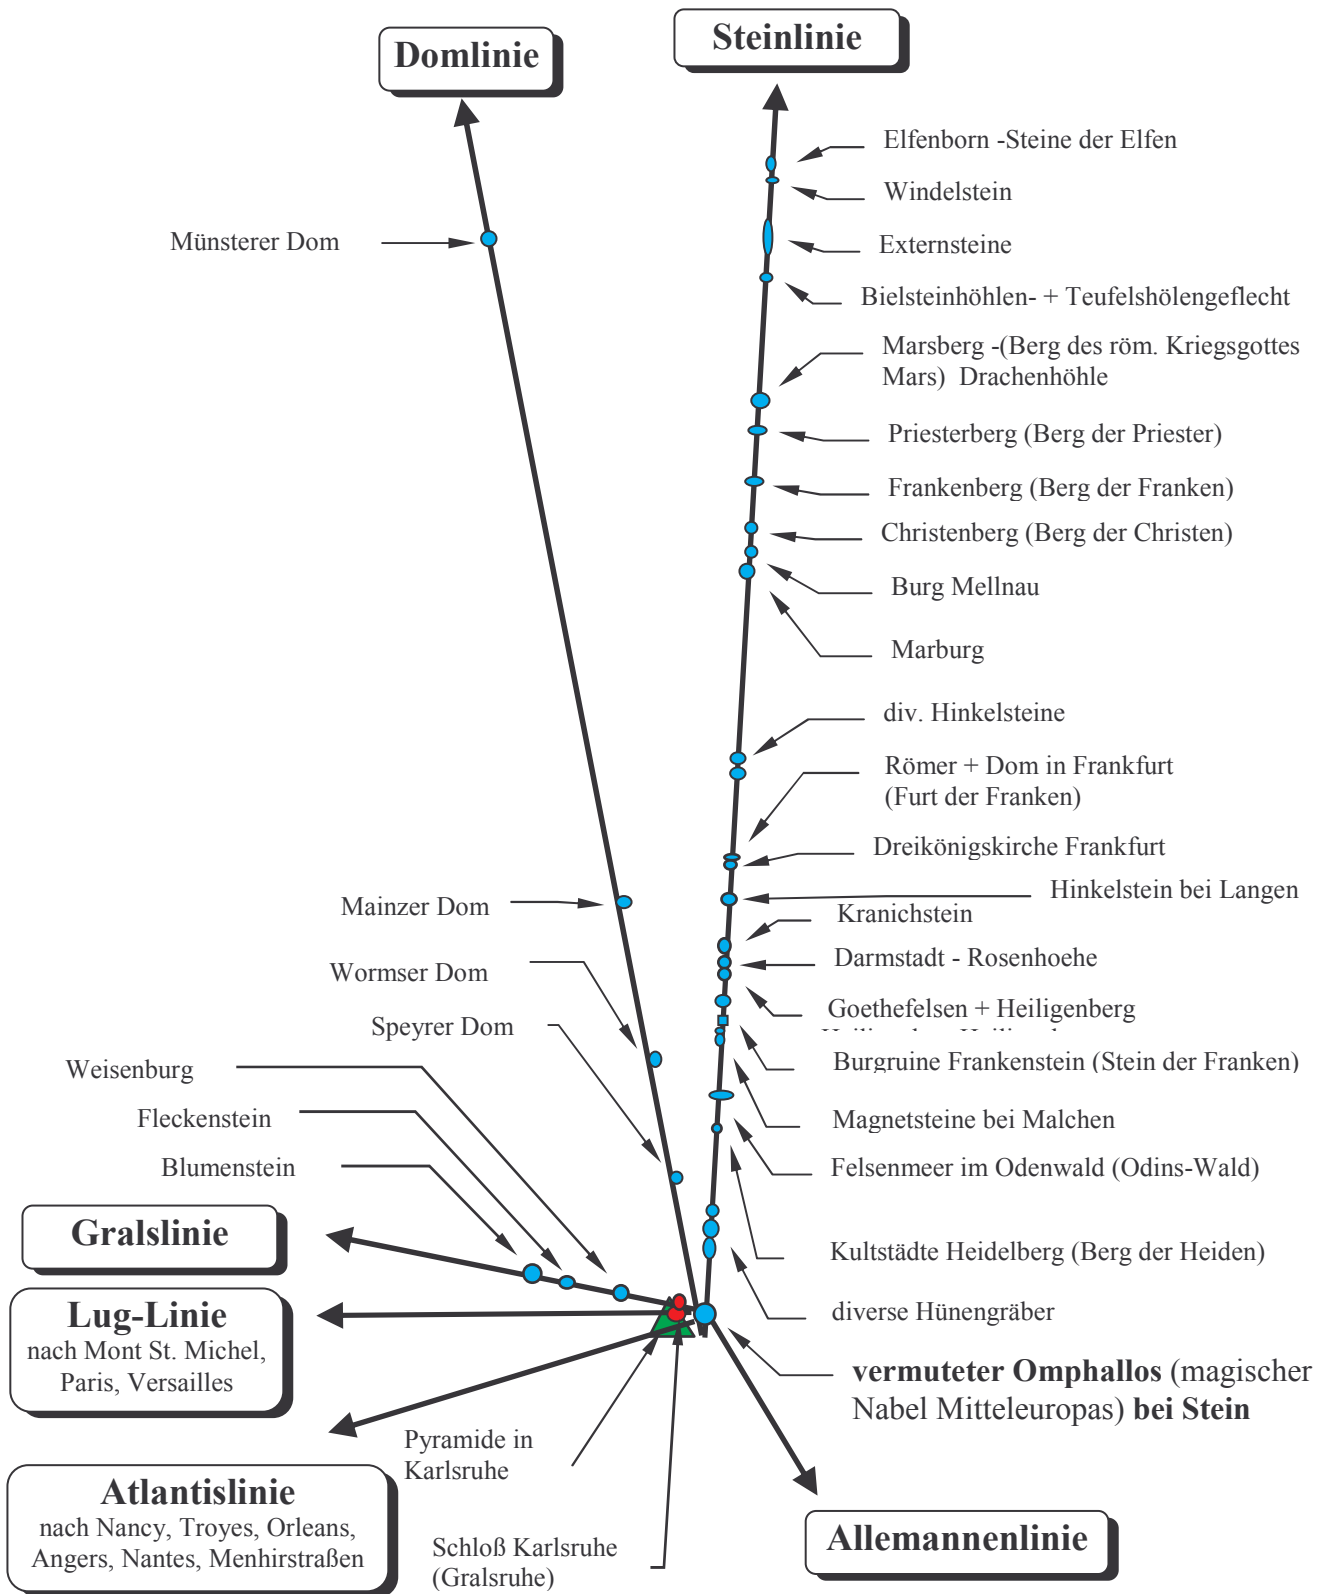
Domlinie

Steinlinie

Elfenborn -Steine der Elfen

Windelstein

Externsteine

Bielsteinhöhlen- + Teufelshölengeflecht

Marsberg -(Berg des röm. Kriegsgottes Mars) Drachenhöhle

Priesterberg (Berg der Priester)

Frankenberg (Berg der Franken)

Christenberg (Berg der Christen)

Burg Mellnau

Marburg

div. Hinkelsteine

Römer + Dom in Frankfurt (Furt der Franken)

Dreikönigskirche Frankfurt

Hinkelstein bei Langen

Kranichstein

Darmstadt - Rosenhoehe

Goethefelsen + Heiligenberg

Burgruine Frankenstein (Stein der Franken)

Magnetsteine bei Malchen

Felsenmeer im Odenwald (Odins-Wald)

Kultstädte Heidelberg (Berg der Heiden)

diverse Hünengräber

vermuteter Omphallos (magischer Nabel Mitteleuropas) bei Stein

Münsterer Dom

Mainzer Dom

Wormser Dom

Speyrer Dom

Weisenburg

Fleckenstein

Blumenstein

Gralslinie

Lug-Linie
nach Mont St. Michel, Paris, Versailles

Pyramide in Karlsruhe

Atlantislinie
nach Nancy, Troyes, Orleans, Angers, Nantes, Menhirstraßen

Schloß Karlsruhe (Gralsruhe)

Allemannenlinie